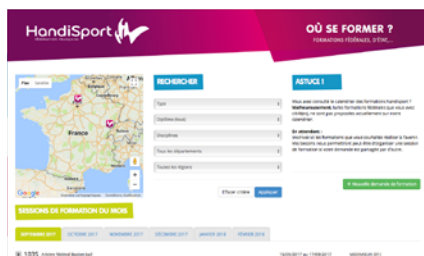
HandiSport

OÙ SE FORMER ?

FORMATIONS FÉDÉRALES, D'ÉTAT...

Plan Satellite

France

Google

RECHERCHER

Type

Diplôme (tous)

Disciplines

Tous les départements

Toutes les régions

Effacer critère Appliquer

ASTUCE !

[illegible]

En attendant :

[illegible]

+ Nouvelle demande de formation

SESSIONS DE FORMATION DU MOIS

SEPTEMBRE 2017 OCTOBRE 2017 NOVEMBRE 2017 DÉCEMBRE 2017 JANVIER 2018 FÉVRIER 2018

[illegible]